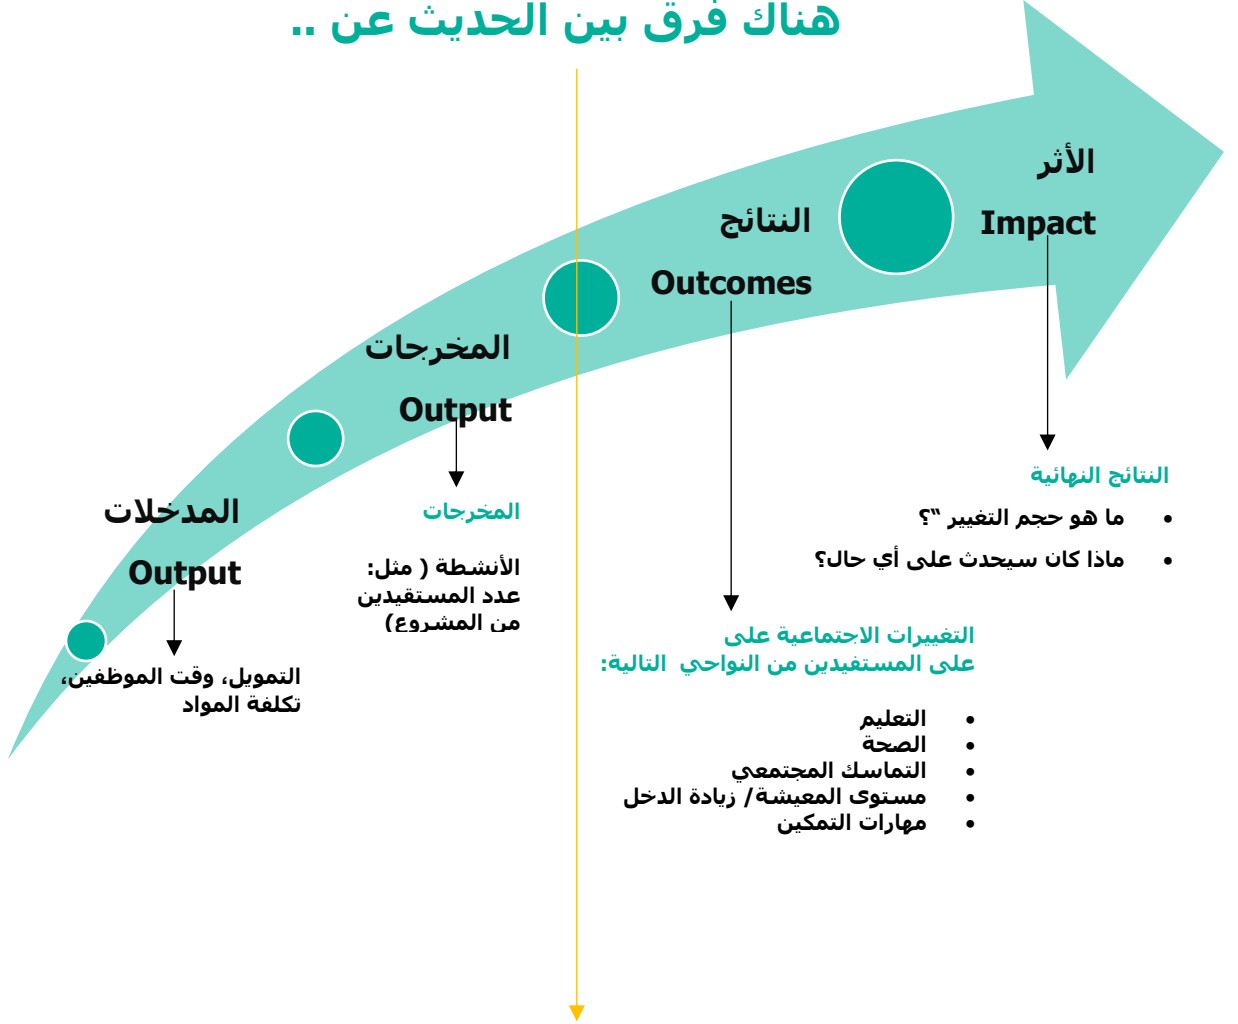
هناك فرق بين الحديث عن ..

الأثر
Impact

النتائج
Outcomes

المخرجات
Output

المدخلات
Output

التمويل، وقت الموظفين، تكلفة المواد

المخرجات

الأنشطة ( مثل: عدد المستقيدين من المشروع)

التغييرات الاجتماعية على على المستفيدين من النواحي التالية:

- التعليم
- الصحة
- التماسك المجتمعي
- مستوى المعيشة/ زيادة الدخل
- مهارات التمكين

النتائج النهائية

- ما هو حجم التغيير "؟
- ماذا كان سيحدث على أي حال؟